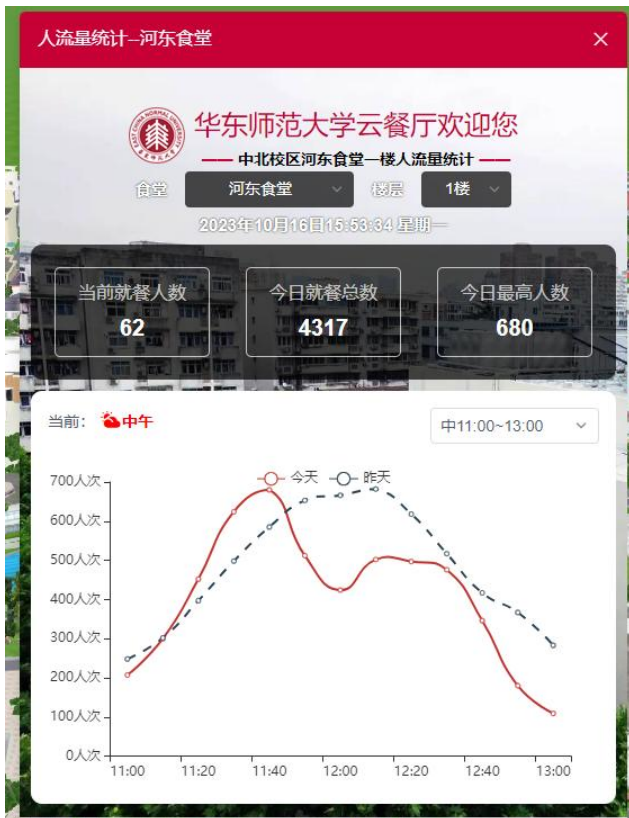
人流量统计--河东食堂

×

EAST CHINA NORMAL UNIVERSITY 华东师范大学

华东师范大学云餐厅欢迎您

—— 中北校区河东食堂一楼人流量统计 ——

食堂 河东食堂 楼层 1楼

2023年10月16日15:53:34 星期一

当前就餐人数
62

今日就餐总数
4317

今日最高人数
680

当前: 中午

中11:00~13:00

今天 昨天

700人次
600人次
500人次
400人次
300人次
200人次
100人次
0人次

11:00 11:20 11:40 12:00 12:20 12:40 13:00